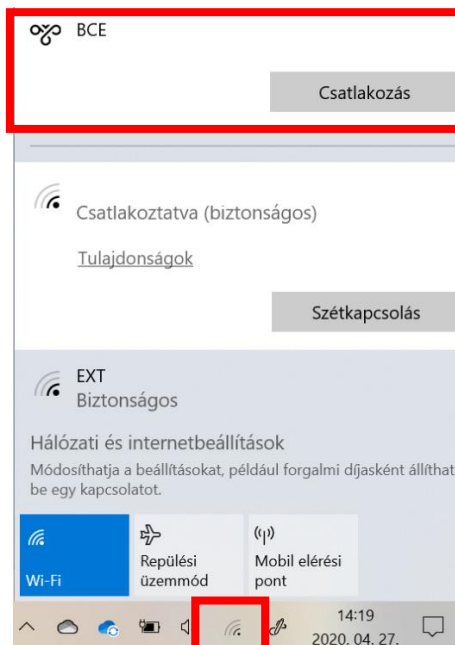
BCE

Csatlakozás

Csatlakoztatva (biztonságos)

Tulajdonságok

Szétkapcsolás

EXT
Biztonságos

Hálózati és internetbeállítások
Módosíthatja a beállításokat, például forgalmi díjasként állíth be egy kapcsolatot.

Wi-Fi

Repülési üzemmód

Mobil elérési pont

14:19
2020. 04. 27.